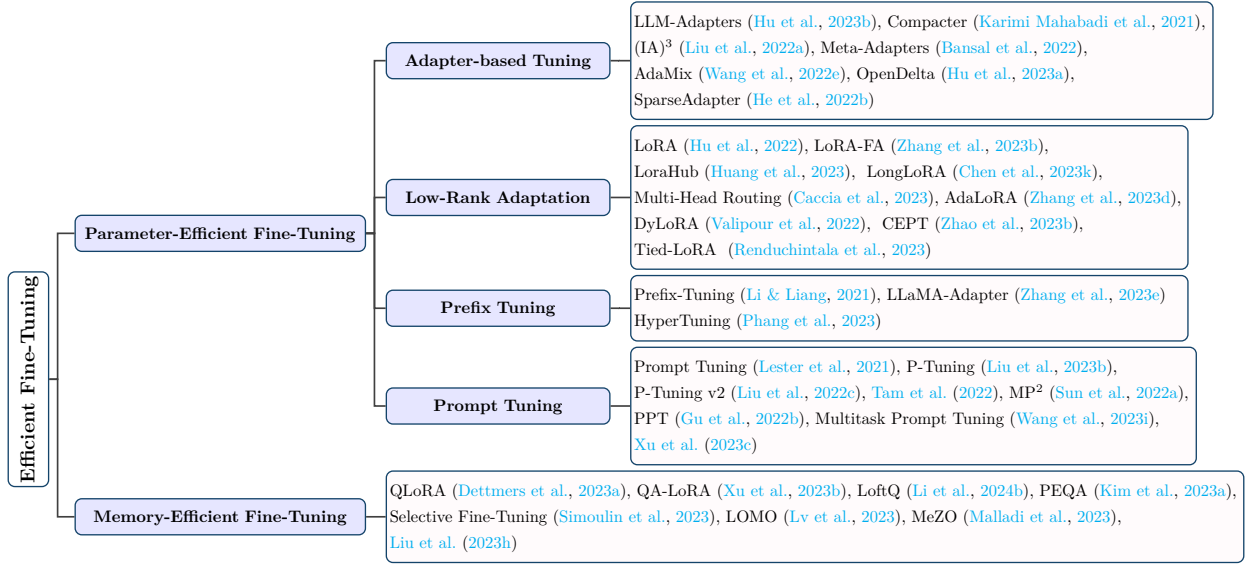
Efficient Fine-Tuning

Parameter-Efficient Fine-Tuning

Adapter-based Tuning

LLM-Adapters (Hu et al., 2023b), Compacter (Karimi Mahabadi et al., 2021), (IA)$^3$ (Liu et al., 2022a), Meta-Adapters (Bansal et al., 2022), AdaMix (Wang et al., 2022e), OpenDelta (Hu et al., 2023a), SparseAdapter (He et al., 2022b)

Low-Rank Adaptation

LoRA (Hu et al., 2022), LoRA-FA (Zhang et al., 2023b), LoraHub (Huang et al., 2023), LongLoRA (Chen et al., 2023k), Multi-Head Routing (Caccia et al., 2023), AdaLoRA (Zhang et al., 2023d), DyLoRA (Valipour et al., 2022), CEPT (Zhao et al., 2023b), Tied-LoRA (Renduchintala et al., 2023)

Prefix Tuning

Prefix-Tuning (Li & Liang, 2021), LLaMA-Adapter (Zhang et al., 2023e) HyperTuning (Phang et al., 2023)

Prompt Tuning

Prompt Tuning (Lester et al., 2021), P-Tuning (Liu et al., 2023b), P-Tuning v2 (Liu et al., 2022c), Tam et al. (2022), MP$^2$ (Sun et al., 2022a), PPT (Gu et al., 2022b), Multitask Prompt Tuning (Wang et al., 2023i), Xu et al. (2023c)

Memory-Efficient Fine-Tuning

QLoRA (Dettmers et al., 2023a), QA-LoRA (Xu et al., 2023b), LoftQ (Li et al., 2024b), PEQA (Kim et al., 2023a), Selective Fine-Tuning (Simoulin et al., 2023), LOMO (Lv et al., 2023), MeZO (Malladi et al., 2023), Liu et al. (2023h)